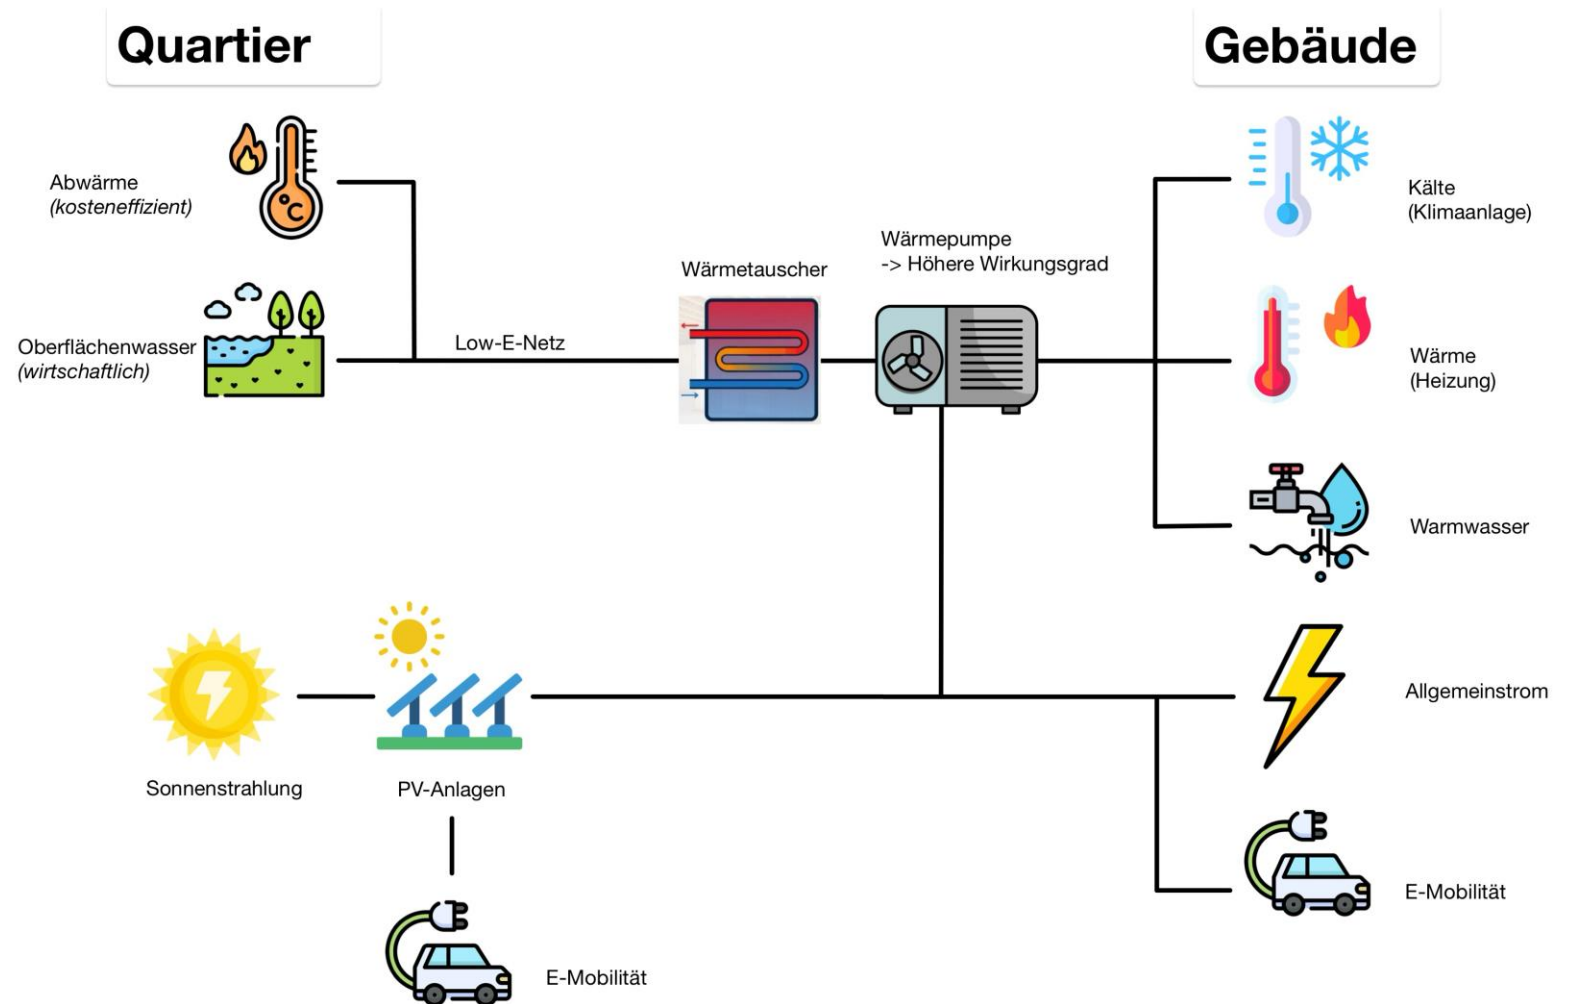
Quartier

Gebäude

Abwärme
*(kosteneffizient)*

Oberflächenwasser
*(wirtschaftlich)*

Low-E-Netz

Wärmetauscher

Wärmepumpe
-> Höhere Wirkungsgrad

Kälte
(Klimaanlage)

Wärme
(Heizung)

Warmwasser

Allgemeinstrom

E-Mobilität

Sonnenstrahlung

PV-Anlagen

E-Mobilität